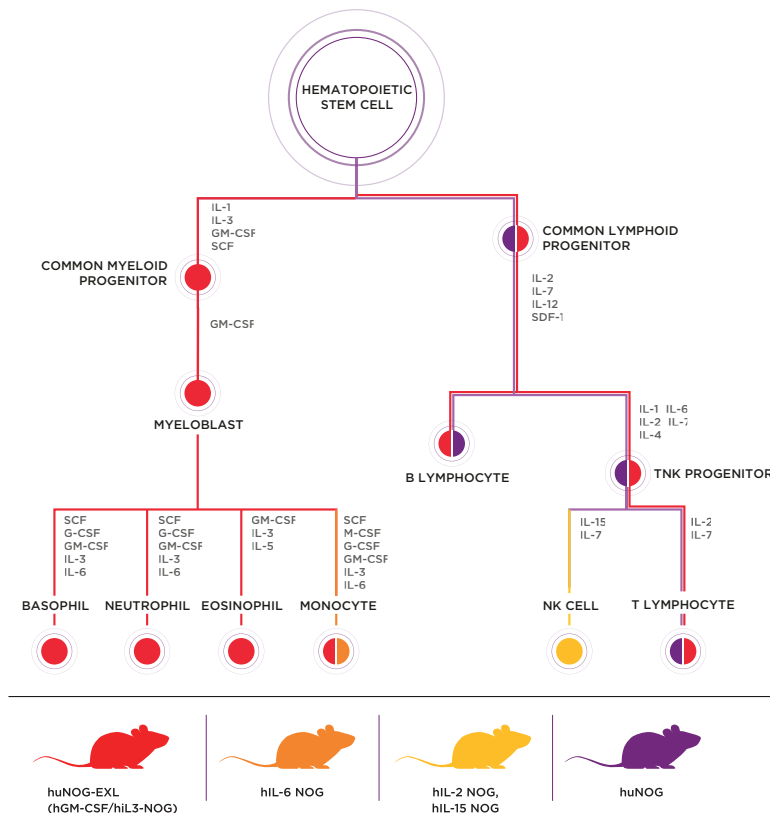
HEMATOPOIETIC STEM CELL

IL-1
IL-3
GM-CSF
SCF

COMMON MYELOID PROGENITOR

GM-CSF

MYELOBLAST

COMMON LYMPHOID PROGENITOR

IL-2
IL-7
IL-12
SDF-1

B LYMPHOCYTE

IL-1 IL-6
IL-2 IL-7
IL-4

TNK PROGENITOR

SCF
G-CSF
GM-CSF
IL-3
IL-6

SCF
G-CSF
GM-CSF
IL-3
IL-6

GM-CSF
IL-3
IL-5

SCF
M-CSF
G-CSF
GM-CSF
IL-3
IL-6

IL-15
IL-7

IL-2
IL-7

BASOPHIL NEUTROPHIL EOSINOPHIL MONOCYTE

NK CELL

T LYMPHOCYTE

huNOG-EXL
(hGM-CSF/hIL3-NOG)

hIL-6 NOG

hIL-2 NOG,
hIL-15 NOG

huNOG